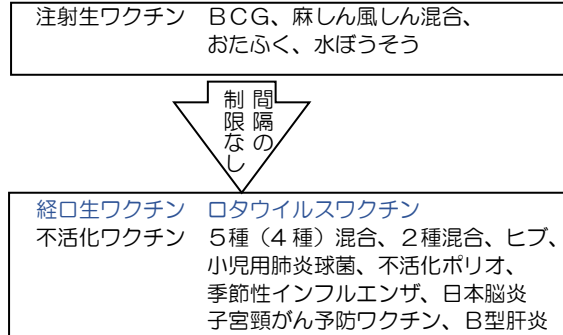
注射生ワクチン　BCG、麻しん風しん混合、
おたふく、水ぼうそう

間隔の制限なし

経口生ワクチン　ロタウイルスワクチン
不活化ワクチン　5種（4種）混合、2種混合、ヒブ、
小児用肺炎球菌、不活化ポリオ、
季節性インフルエンザ、日本脳炎
子宮頸がん予防ワクチン、B型肝炎